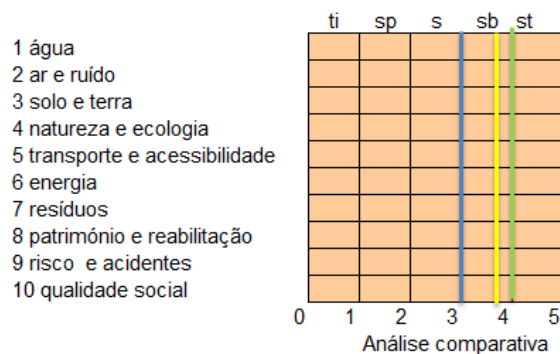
ti sp s sb st

1 água
2 ar e ruído
3 solo e terra
4 natureza e ecologia
5 transporte e acessibilidade
6 energia
7 resíduos
8 património e reabilitação
9 risco e acidentes
10 qualidade social

0 1 2 3 4 5

Análise comparativa